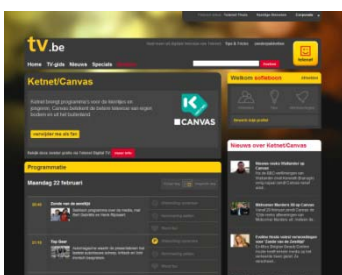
tv.be

Home TV-gids Nieuws Specials

Ketnet/Canvas

Ketnet brengt programma's voor de kleintjes en jongeren. Canvas beklemt de betere televisie van eigen bodem en uit het buitenland.

CANVAS

Welkom

Nieuws over Ketnet/Canvas

Programmatie

Maandag 22 februari

Top Gear